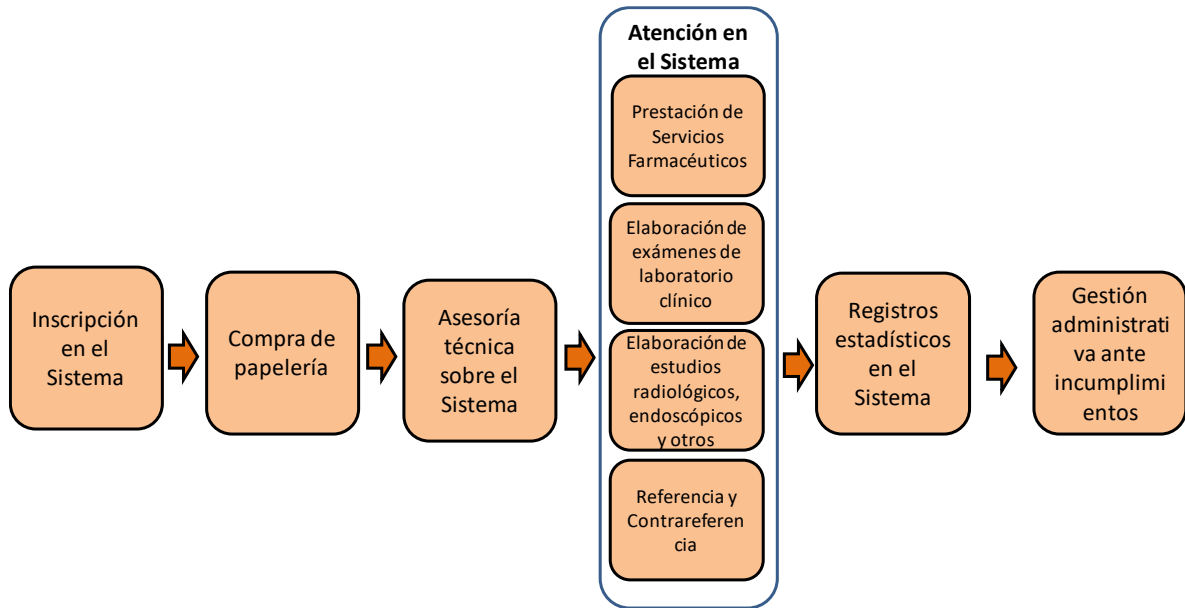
Inscripción en el Sistema

Compra de papelería

Asesoría técnica sobre el Sistema

Atención en el Sistema

Prestación de Servicios Farmacéuticos

Elaboración de exámenes de laboratorio clínico

Elaboración de estudios radiológicos, endoscópicos y otros

Referencia y Contrareferencia

Registros estadísticos en el Sistema

Gestión administrativa ante incumplimientos